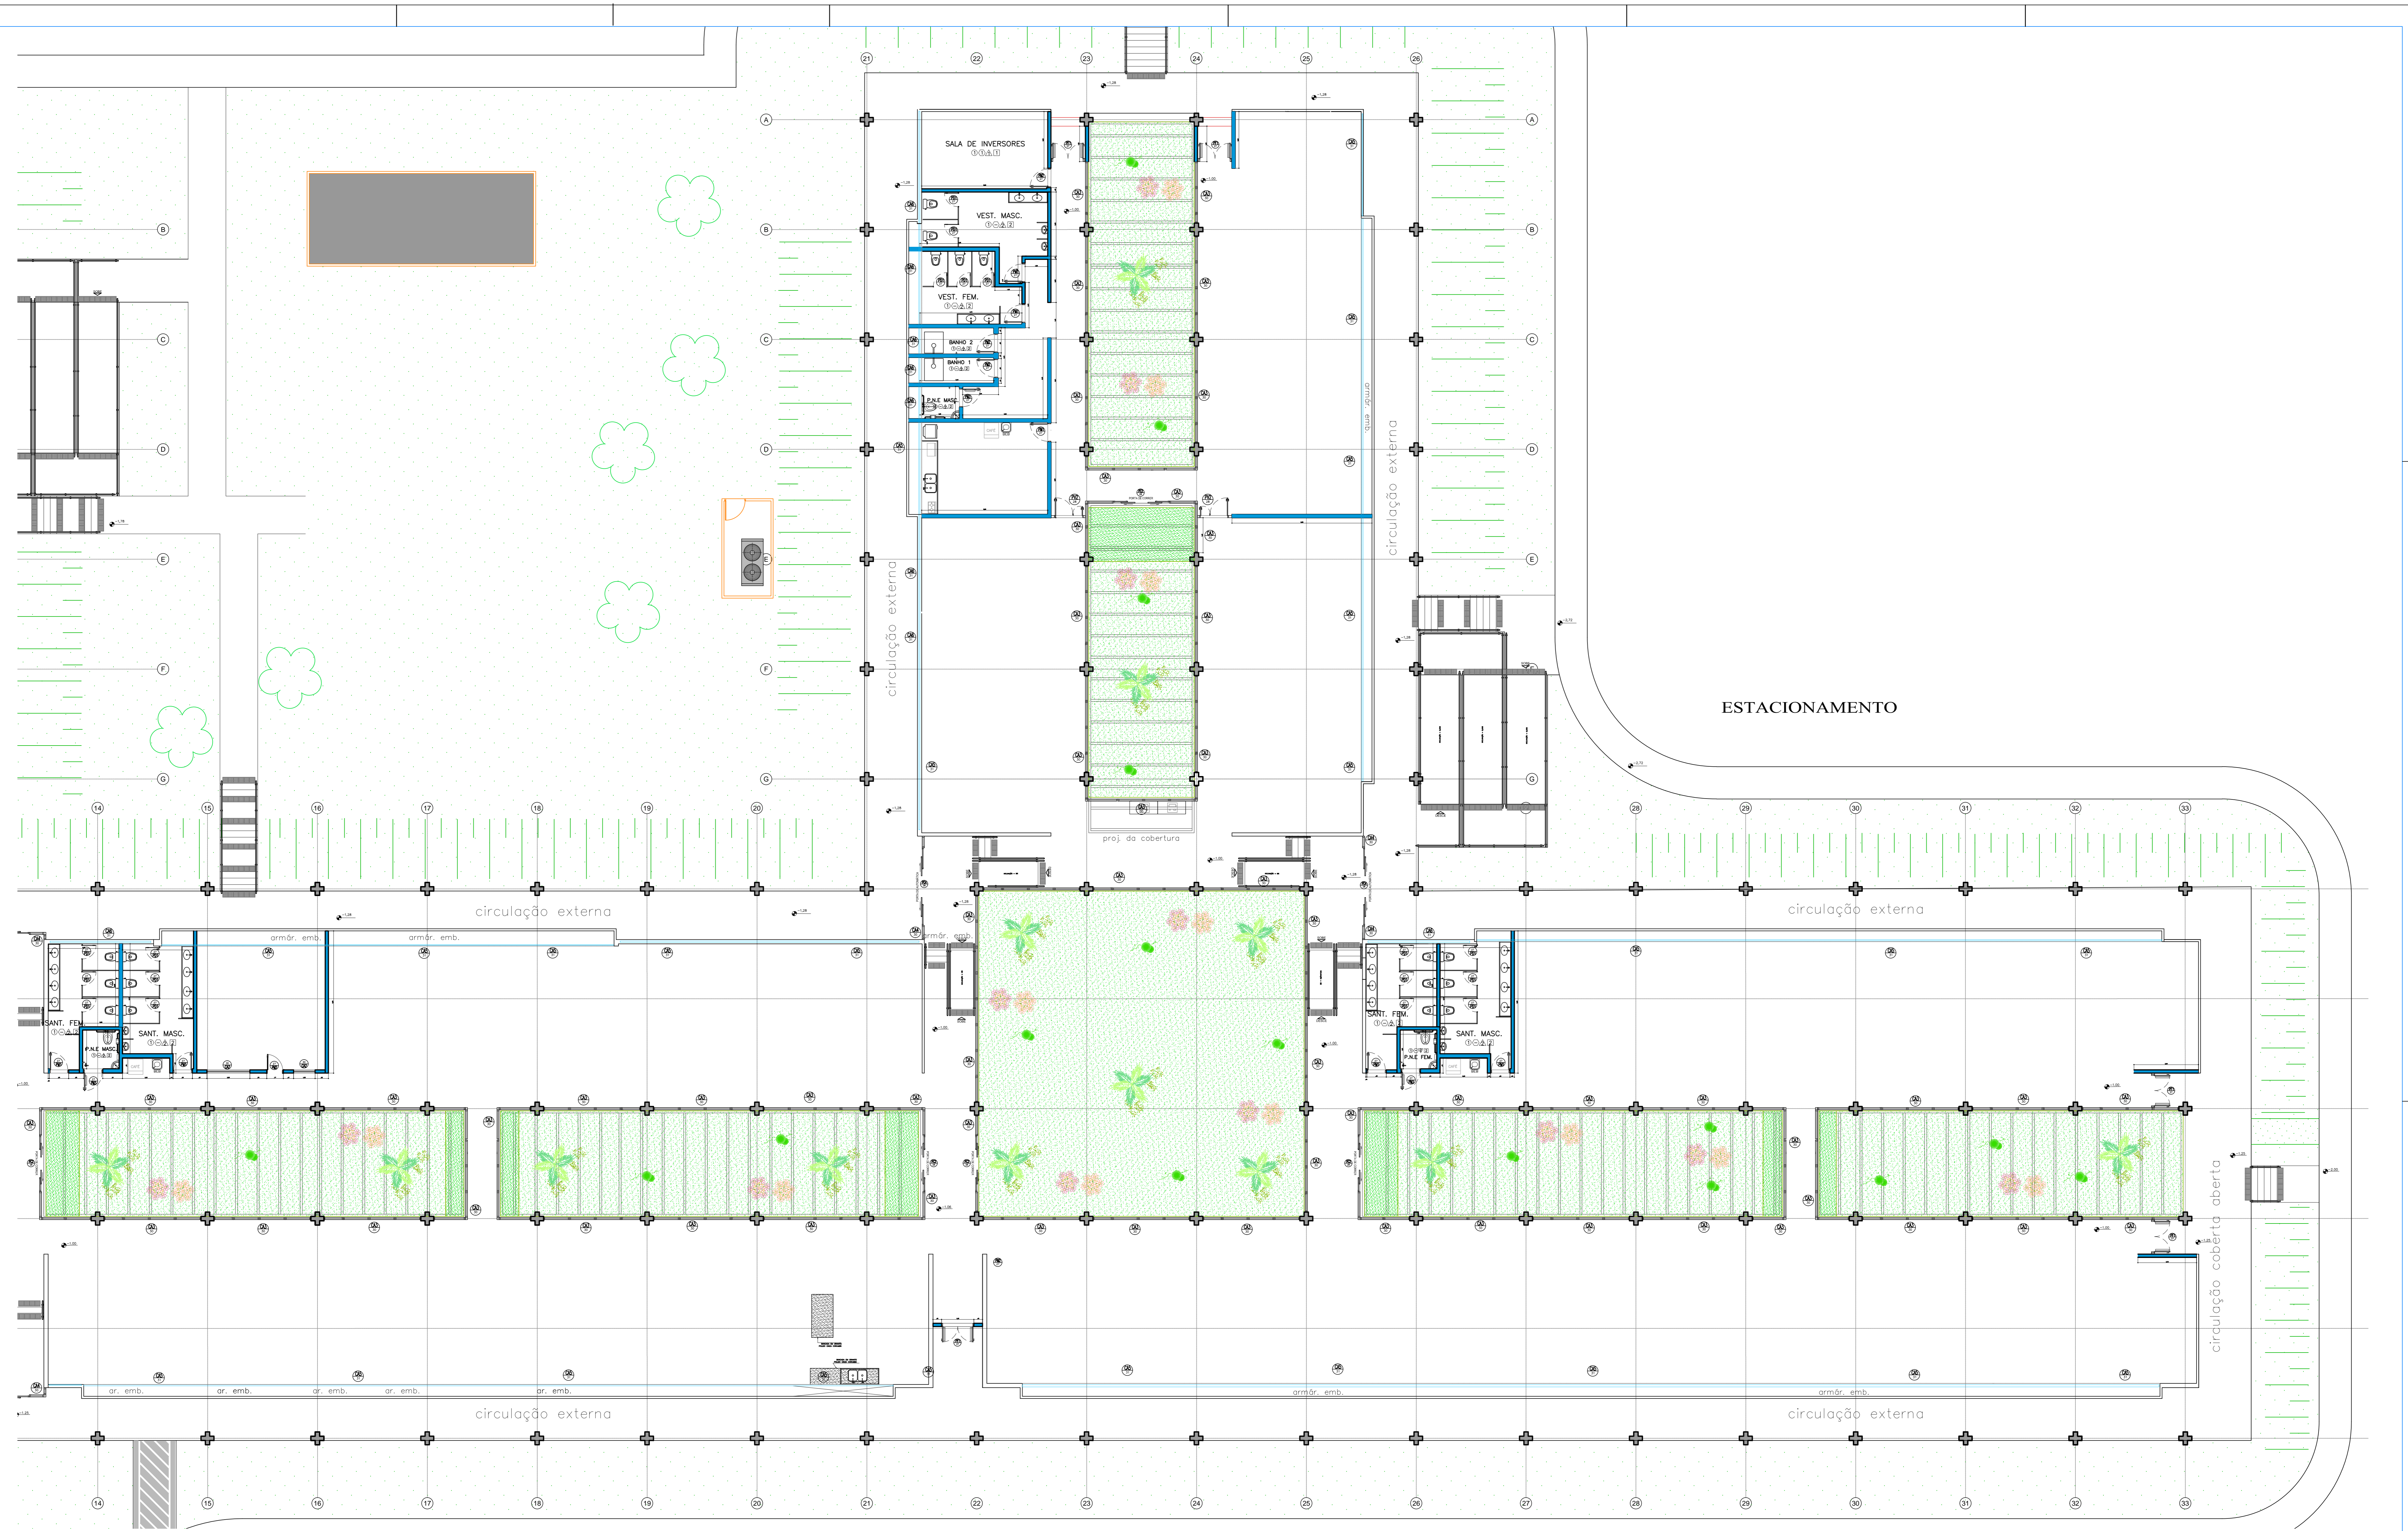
21 22 23 24 25 26

A
SALA DE INVERSORES
B
VEST. MASC.
VEST. FEM.
C
BANHO 2
BANHO 1
P.N.E MASC.
D
E
F
G

A
B
C
D
E
G

armár. emb.
circulação externa
circulação externa
proj. da cobertura

ESTACIONAMENTO

14 15 16 17 18 19 20
28 29 30 31 32 33

circulação externa
circulação externa
armár. emb.
armár. emb.
armár. emb.
SANT. FEM.
SANT. MASC.
P.N.E MASC.
SANT. FEM.
SANT. MASC.
P.N.E FEM.

circulação coberta aberta

ar. emb.
ar. emb.
ar. emb.
ar. emb.
ar. emb.
armár. emb.
armár. emb.
circulação externa
circulação externa

14 15 16 17 18 19 20 21 22 23 24 25 26 27 28 29 30 31 32 33